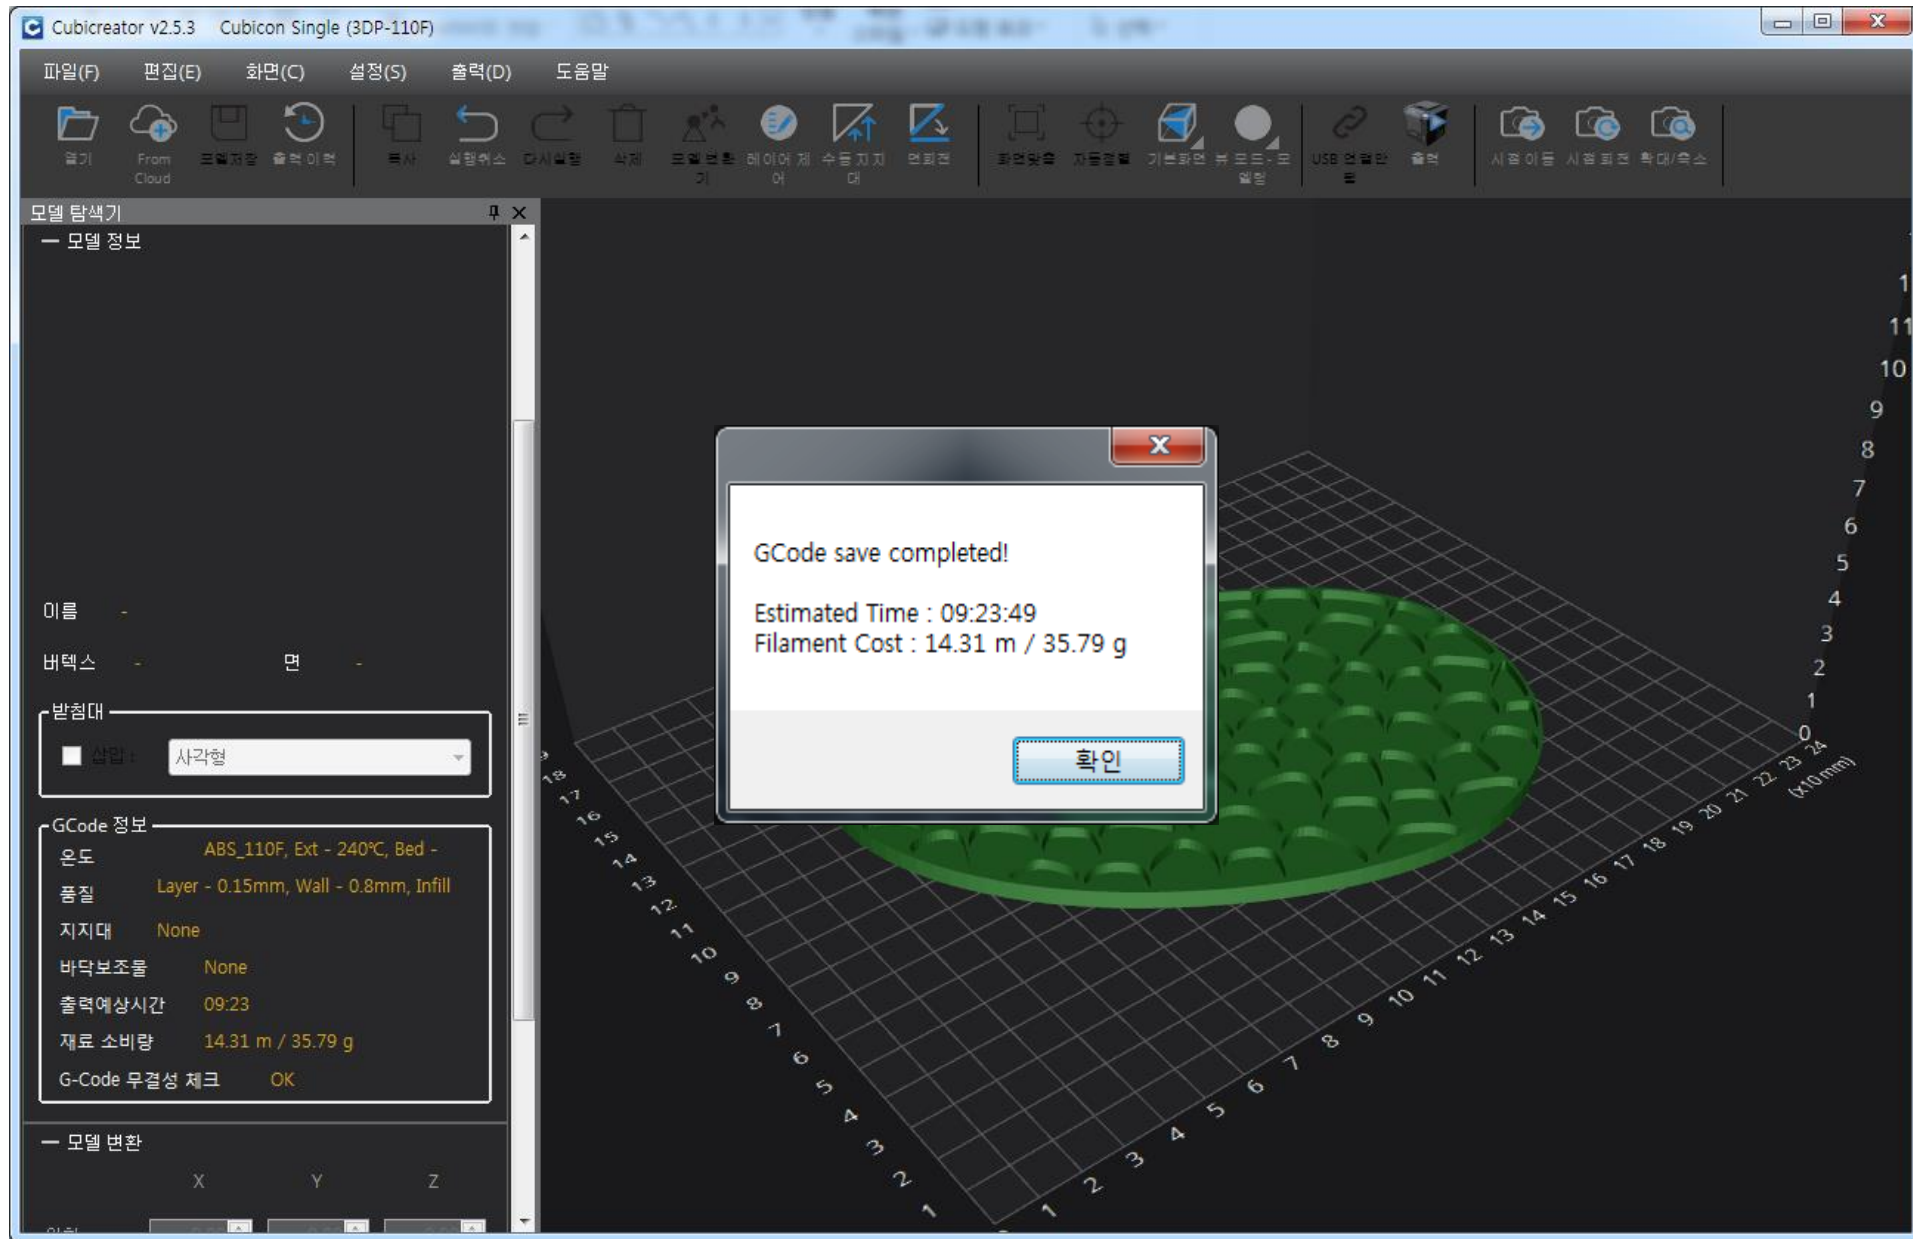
Cubicreator v2.5.3 Cubicon Single (3DP-110F)

파일(F) 편집(E) 화면(C) 설정(S) 출력(D) 도움말

열기 From Cloud 모델저장 출력 이력 복사 실행취소 다시실행 삭제 모델 변환기 레이어 제어 수동 지지대 면회전 화면맞춤 자동정렬 기본화면 뷰 모드-모델링 USB 연결안됨 출력 시점 이동 시점 회전 확대/축소

모델 탐색기

— 모델 정보

이름 -

버텍스 - 면 -

받침대

삽입 : 사각형

GCode 정보

온도 ABS_110F, Ext - 240℃, Bed -

품질 Layer - 0.15mm, Wall - 0.8mm, Infill

지지대 None

바닥보조물 None

출력예상시간 09:23

재료 소비량 14.31 m / 35.79 g

G-Code 무결성 체크 OK

— 모델 변환

X Y Z

GCode save completed!

Estimated Time : 09:23:49
Filament Cost : 14.31 m / 35.79 g

확인

0 1 2 3 4 5 6 7 8 9 10 11 1

1 2 3 4 5 6 7 8 9 10 11 12 13 14 15 16 17 18 19 20 21 22 23 24 (x10 mm)

1 2 3 4 5 6 7 8 9 10 11 12 13 14 15 16 17 18